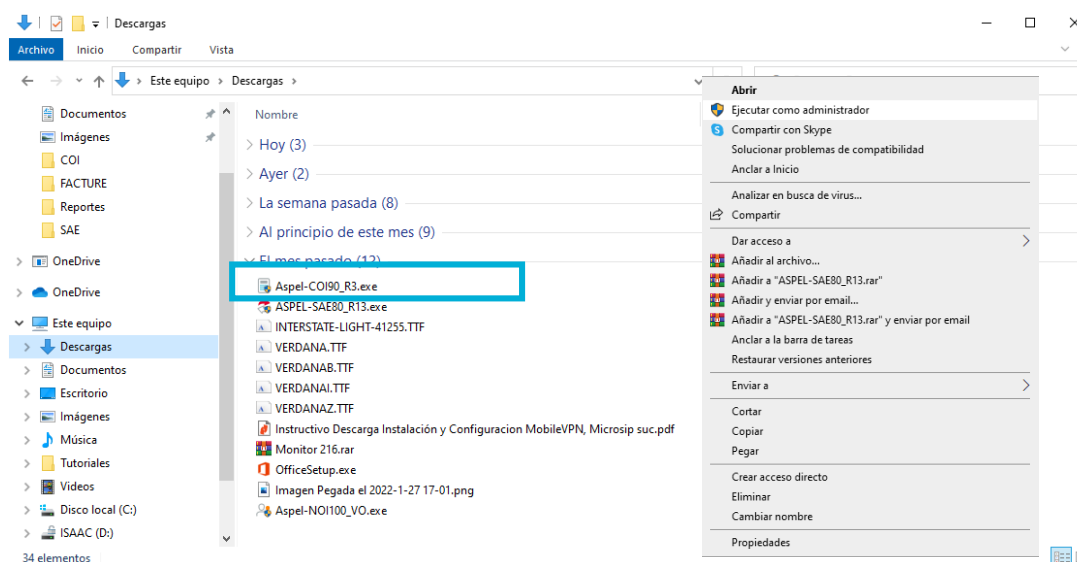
Descargas

Archivo Inicio Compartir Vista

Este equipo > Descargas >

Documentos
Imágenes
COI
FACTURE
Reportes
SAE
OneDrive
OneDrive
Este equipo
Descargas
Documentos
Escritorio
Imágenes
Música
Tutoriales
Videos
Disco local (C:)
ISAAC (D:)
34 elementos

Nombre

Hoy (3)
Ayer (2)
La semana pasada (8)
Al principio de este mes (9)
El mes pasado (12)
Aspel-COI90_R3.exe
ASPEL-SAE80_R13.exe
INTERSTATE-LIGHT-41255.TTF
VERDANA.TTF
VERDANAB.TTF
VERDANAI.TTF
VERDANAZ.TTF
Instructivo Descarga Instalación y Configuracion MobileVPN, Microsip suc.pdf
Monitor 216.rar
OfficeSetup.exe
Imagen Pegada el 2022-1-27 17-01.png
Aspel-NOI100_VO.exe

Abrir
Ejecutar como administrador
Compartir con Skype
Solucionar problemas de compatibilidad
Anclar a Inicio
Analizar en busca de virus...
Compartir
Dar acceso a
Añadir al archivo...
Añadir a "ASPEL-SAE80_R13.rar"
Añadir y enviar por email...
Añadir a "ASPEL-SAE80_R13.rar" y enviar por email
Anclar a la barra de tareas
Restaurar versiones anteriores
Enviar a
Cortar
Copiar
Pegar
Crear acceso directo
Eliminar
Cambiar nombre
Propiedades